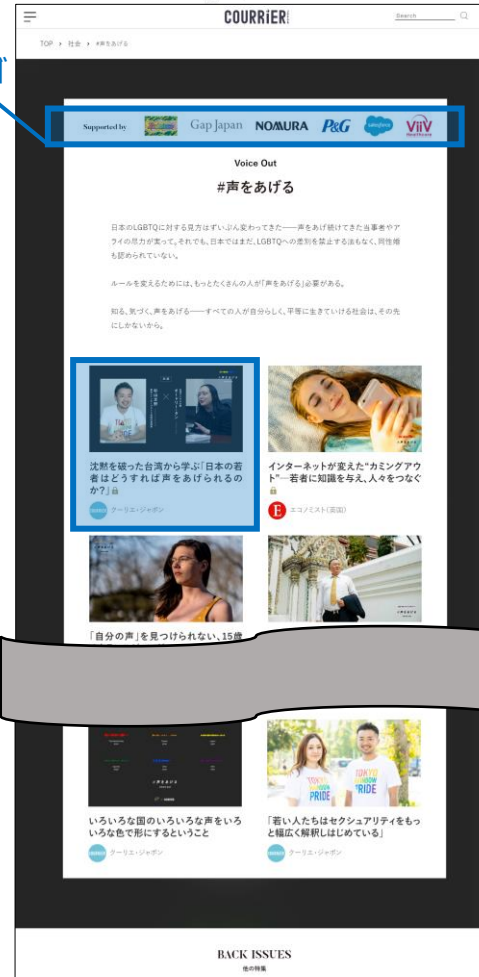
COURRiER

Search

TOP › 社会 › #声をあげる

Supported by Gap Japan NOMURA P&G salesforce ViiV

Voice Out

#声をあげる

日本のLGBTQに対する見方はずいぶん変わってきた——声をあげ続けてきた当事者やアライの尽力が実って。それでも、日本ではまだ、LGBTQへの差別を禁止する法もなく、同性婚も認められていない。

ルールを変えるためには、もっとたくさんの人が「声をあげる」必要がある。

知る、気づく、声をあげる——すべての人が自分らしく、平等に生きていける社会は、その先にしかないから。

沈黙を破った台湾から学ぶ「日本の若者はどうすれば声をあげられるのか?」

クーリエ・ジャポン

インターネットが変えた"カミングアウト"―若者に知識を与え、人々をつなぐ

エコノミスト(英国)

「自分の声」を見つけられない、15歳

いろいろな国のいろいろな声をいろいろな色で形にするということ

クーリエ・ジャポン

TOKYO RAINBOW PRIDE

「若い人たちはセクシュアリティをもっと幅広く解釈しはじめている」

クーリエ・ジャポン

BACK ISSUES

他の特集